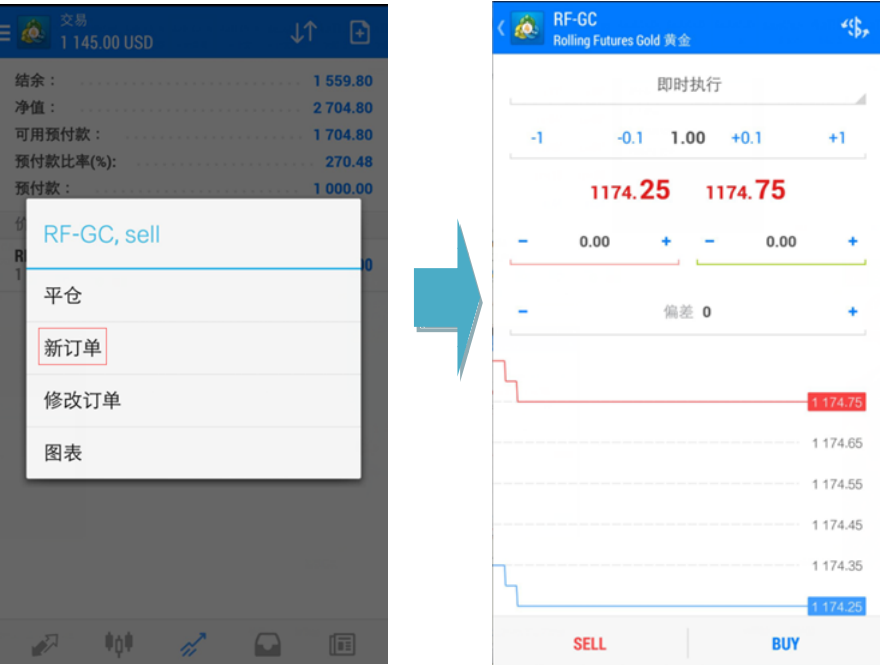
交易
1 145.00 USD

结余： 1 559.80
净值： 2 704.80
可用预付款： 1 704.80
预付款比率(%): 270.48
预付款： 1 000.00

RF-GC, sell

平仓
新订单
修改订单
图表

RF-GC
Rolling Futures Gold 黄金

即时执行

-1 -0.1 1.00 +0.1 +1

1174.25 1174.75

− 0.00 + − 0.00 +

− 偏差 0 +

1 174.75
1 174.65
1 174.55
1 174.45
1 174.35
1 174.25

SELL BUY